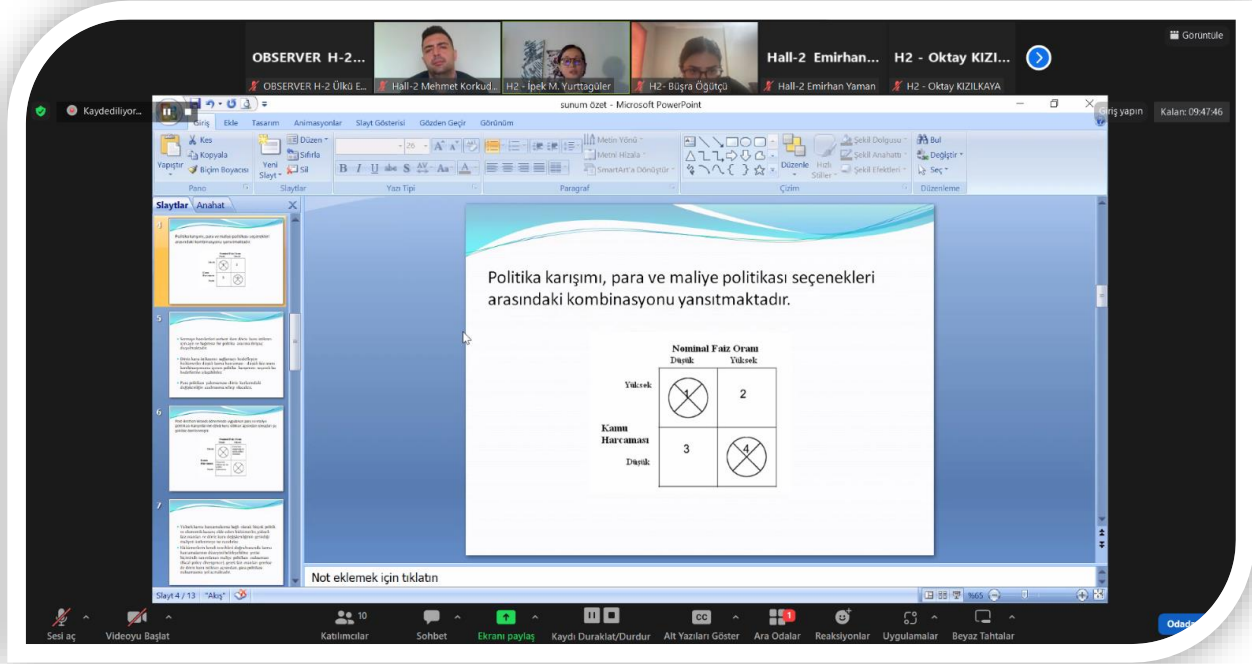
Görüntüle

OBSERVER H-2...
OBSERVER H-2 Ülkü E...
Hall-2 Mehmet Korkud...
H2 - İpek M. Yurttagüler
H2- Büşra Öğütçü
Hall-2 Emirhan...
Hall-2 Emirhan Yaman
H2 - Oktay KIZI...
H2 - Oktay KIZILKAYA

Kaydediliyor...

sunum özet - Microsoft PowerPoint

Giriş yapın
Kalan: 09:47:46

Giriş Ekle Tasarım Animasyonlar Slayt Gösterisi Gözden Geçir Görünüm

Kes
Kopyala
Yapıştır
Biçim Boyacısı
Pano
Yeni Slayt
Düzen
Sıfırla
Sil
Slaytlar
Yazı Tipi
Metin Yönü
Metni Hizala
SmartArt'a Dönüştür
Paragraf
Düzenle
Hızlı Stiller
Şekil Dolgusu
Şekil Anahatı
Şekil Efektleri
Çizim
Bul
Değiştir
Seç
Düzenleme

Slaytlar Anahat

Politika karışımı, para ve maliye politikası seçenekleri arasındaki kombinasyonu yansıtmaktadır.

| | Nominal Faiz Oranı Düşük | Yüksek |
|---|---|---|
| Kamu Harcaması Yüksek | 1 | 2 |
| Düşük | 3 | 4 |

Not eklemek için tıklatın

Slayt 4 / 13 "Akış"
%65

Sesi aç
Videoyu Başlat
Katılımcılar 10
Sohbet
Ekranı paylaş
Kaydı Duraklat/Durdur
Alt Yazıları Göster
Ara Odalar
Reaksiyonlar
Uygulamalar
Beyaz Tahtalar
Odadan